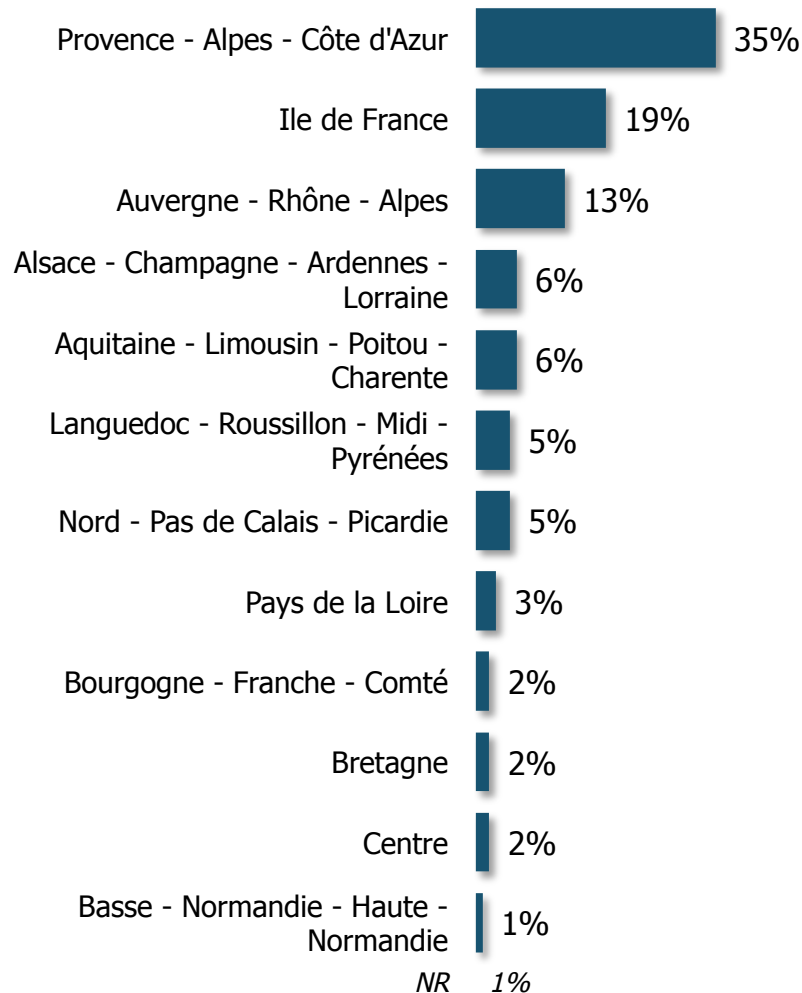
Provence - Alpes - Côte d'Azur 35%

Ile de France 19%

Auvergne - Rhône - Alpes 13%

Alsace - Champagne - Ardennes - Lorraine 6%

Aquitaine - Limousin - Poitou - Charente 6%

Languedoc - Roussillon - Midi - Pyrénées 5%

Nord - Pas de Calais - Picardie 5%

Pays de la Loire 3%

Bourgogne - Franche - Comté 2%

Bretagne 2%

Centre 2%

Basse - Normandie - Haute - Normandie 1%

NR 1%